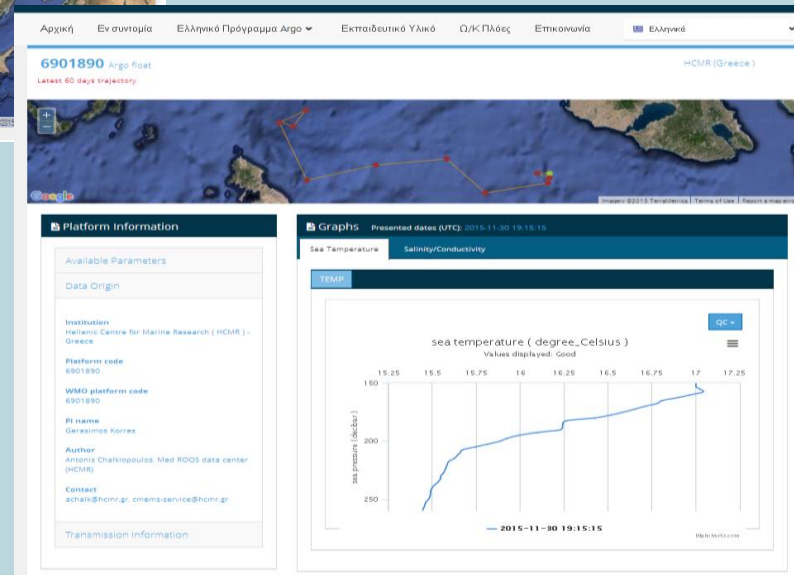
Αρχική Εν συντομία Ελληνικό Πρόγραμμα Argo Εκπαιδευτικό Υλικό Ω/Κ Πλόες Επικοινωνία Ελληνικά

6901890 Argo float
Latest 60 days trajectory

HCMR (Greece)

+
−

Google

Imagery ©2015 TerraMetrics | Terms of Use | Report a map error

Platform information

Available Parameters

Data Origin

Institution
Hellenic Centre for Marine Research ( HCMR ) - Greece

Platform code
6901890

WMO platform code
6901890

PI name
Gerasimos Korres

Author
Antonis Chalkiopoulos, Med ROOS data center (HCMR)

Contact
achalk@hcmr.gr, cmems-service@hcmr.gr

Transmission information

Graphs Presented dates (UTC): 2015-11-30 19:15:15

Sea Temperature Salinity/Conductivity

TEMP

QC

sea temperature ( degree_Celsius )
Values displayed: Good

| 15.25 | 15.5 | 15.75 | 16 | 16.25 | 16.5 | 16.75 | 17 | 17.25 |

sea pressure (decibar)
150
200
250

— 2015-11-30 19:15:15

Highcharts.com